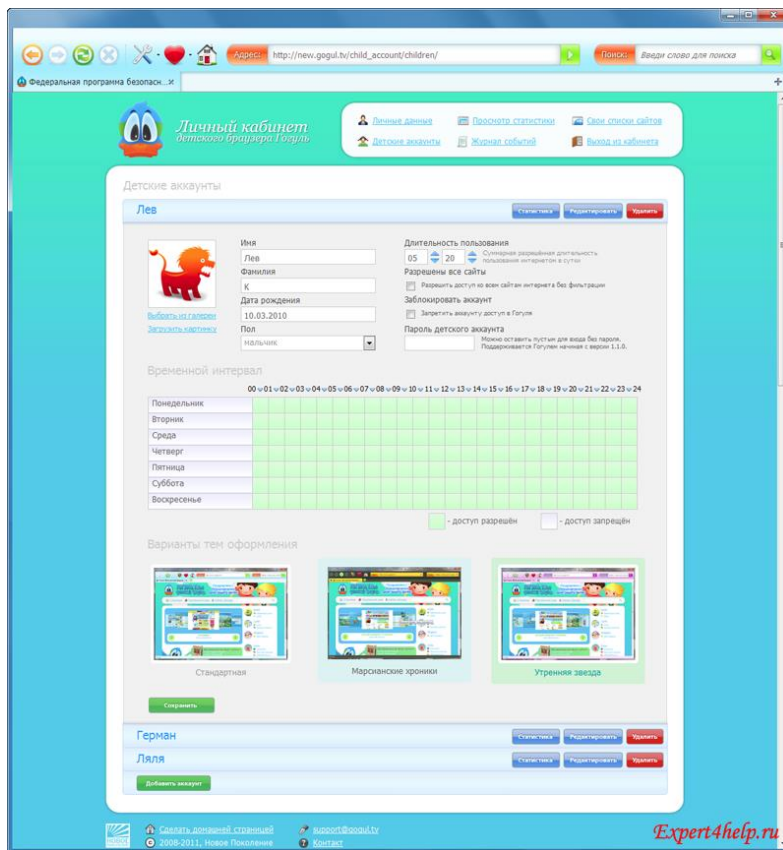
Адрес: http://new.gogul.tv/child_account/children/

Поиск: Введи слово для поиска

Федеральная программа безопасн...

Личный кабинет детского браузера Гогуль

Личные данные
Просмотр статистики
Свои списки сайтов
Детские аккаунты
Журнал событий
Выход из кабинета

Детские аккаунты

Лев

Статистика
Редактировать
Удалить

Выбрать из галереи
Загрузить картинку

Имя
Лев
Фамилия
К
Дата рождения
10.03.2010
Пол
мальчик

Длительность пользования
05 20 Суммарная разрешённая длительность пользования интернетом в сутки
Разрешены все сайты
Разрешить доступ ко всем сайтам интернета без фильтрации
Заблокировать аккаунт
Запретить аккаунту доступ в Гогуле
Пароль детского аккаунта
Можно оставить пустым для входа без пароля. Поддерживается Гогулем начиная с версии 1.1.0.

Временной интервал

00 01 02 03 04 05 06 07 08 09 10 11 12 13 14 15 16 17 18 19 20 21 22 23 24

Понедельник
Вторник
Среда
Четверг
Пятница
Суббота
Воскресенье

- доступ разрешён
- доступ запрещён

Варианты тем оформления

Стандартная
Марсианские хроники
Утренняя звезда

Сохранить

Герман
Статистика
Редактировать
Удалить

Ляля
Статистика
Редактировать
Удалить

Добавить аккаунт

Сделать домашней страницей
2008-2011, Новое Поколение
support@gogul.tv
Контакт

Expert4help.ru